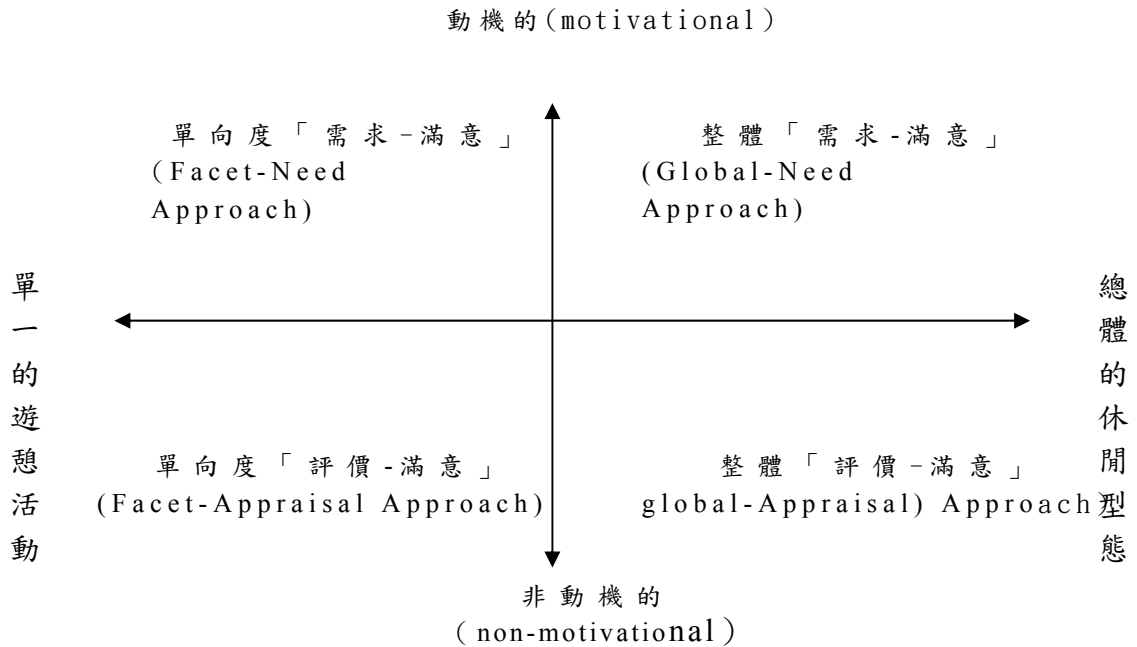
動機的（motivational）

單向度「需求-滿意」
(Facet-Need Approach)

整體「需求-滿意」
(Global-Need Approach)

單一的遊憩活動

總體的休閒型態

單向度「評價-滿意」
(Facet-Appraisal Approach)

整體「評價-滿意」
global-Appraisal) Approach

非動機的
（non-motivational）